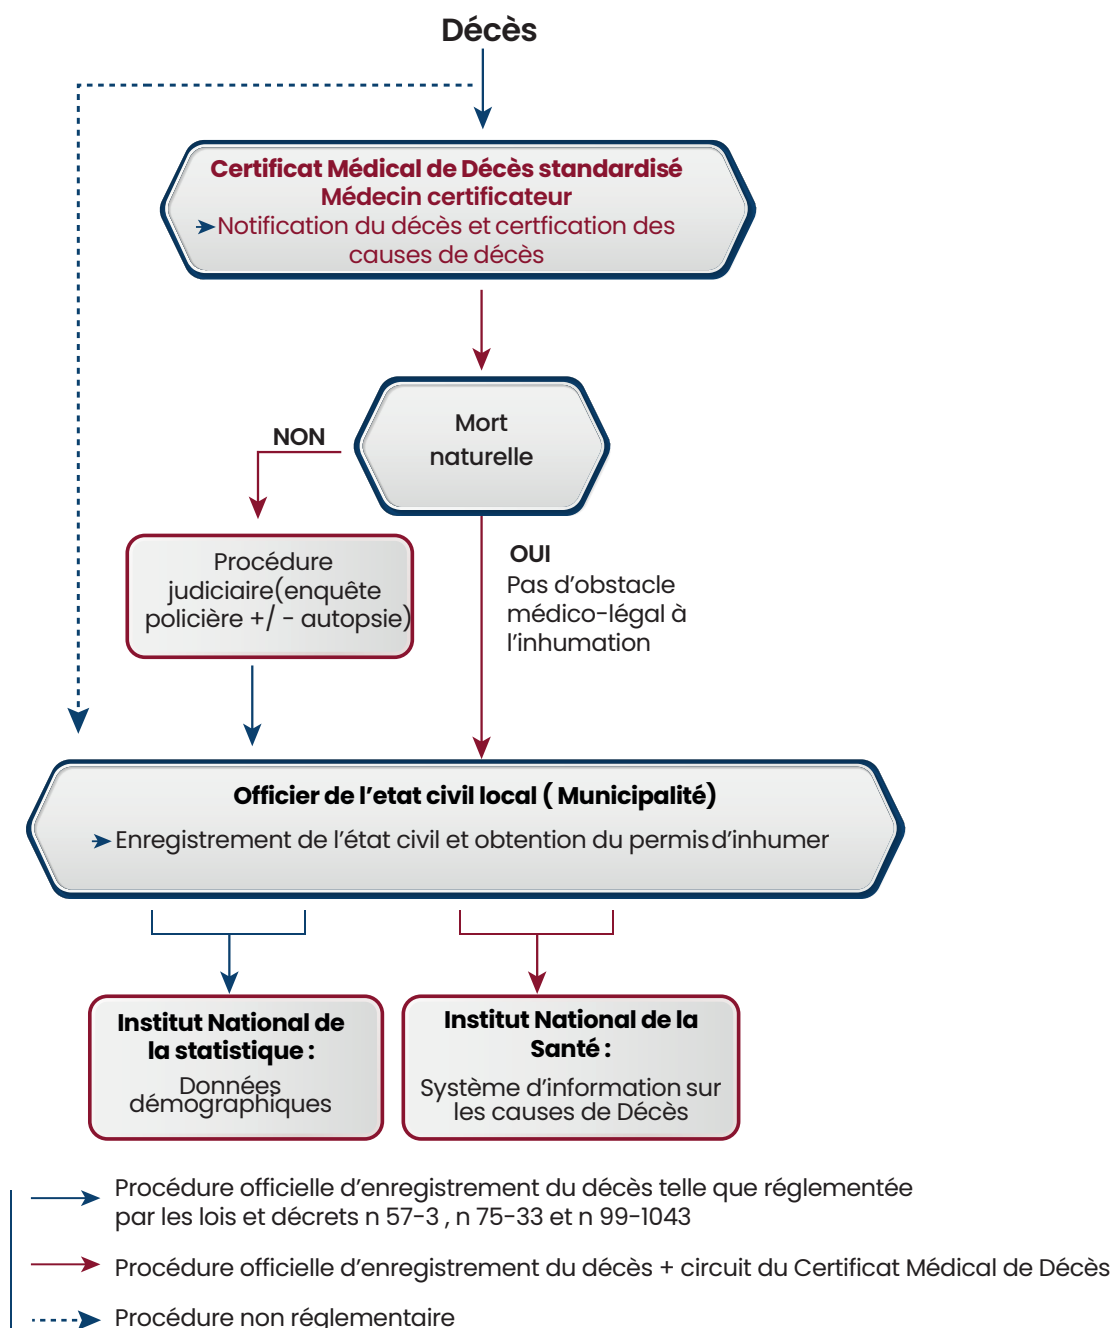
Décès

Certificat Médical de Décès standardisé
Médecin certificateur
Notification du décès et certfication des causes de décès

Mort naturelle

NON

Procédure judiciaire(enquête policière +/ - autopsie)

OUI
Pas d'obstacle médico-légal à l'inhumation

Officier de l'etat civil local ( Municipalité)
Enregistrement de l'état civil et obtention du permis d'inhumer

Institut National de la statistique :
Données démographiques

Institut National de la Santé :
Système d'information sur les causes de Décès

Procédure officielle d'enregistrement du décès telle que réglementée par les lois et décrets n 57-3 , n 75-33 et n 99-1043

Procédure officielle d'enregistrement du décès + circuit du Certificat Médical de Décès

Procédure non réglementaire